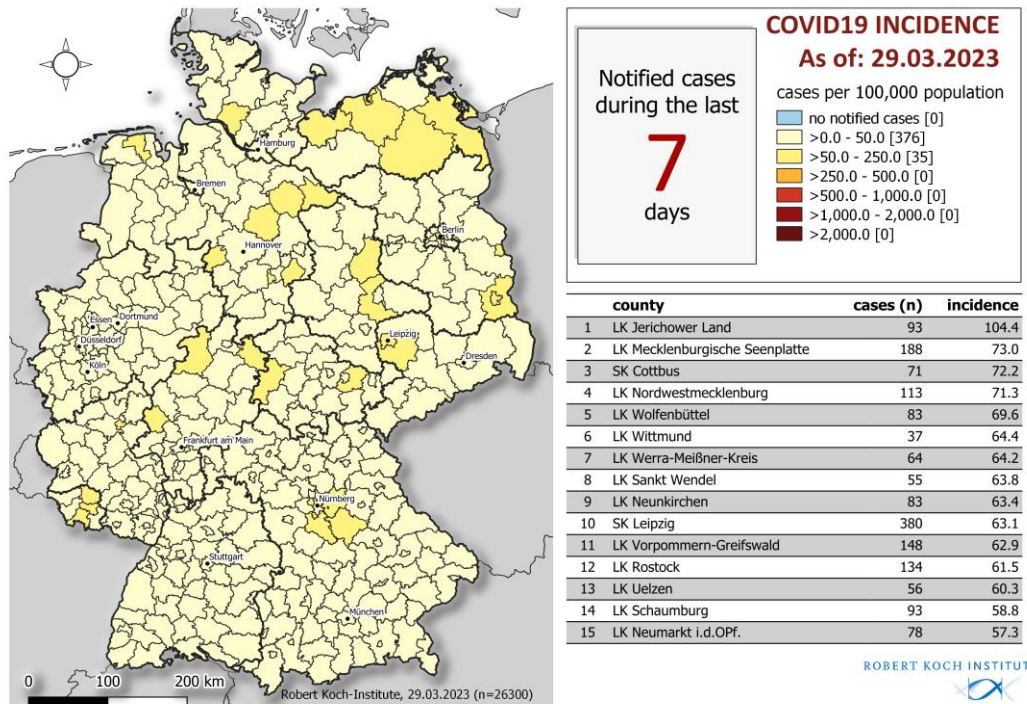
Hamburg
Bremen
Hannover
Berlin
Essen
Dortmund
Düsseldorf
Köln
Leipzig
Dresden
Frankfurt am Main
Nürnberg
Stuttgart
München

0 100 200 km
Robert Koch-Institute, 29.03.2023 (n=26300)

Notified cases during the last
7
days

COVID19 INCIDENCE
As of: 29.03.2023

cases per 100,000 population
no notified cases [0]
>0.0 - 50.0 [376]
>50.0 - 250.0 [35]
>250.0 - 500.0 [0]
>500.0 - 1,000.0 [0]
>1,000.0 - 2,000.0 [0]
>2,000.0 [0]

| | county | cases (n) | incidence |
|---|---|---|---|
| 1 | LK Jerichower Land | 93 | 104.4 |
| 2 | LK Mecklenburgische Seenplatte | 188 | 73.0 |
| 3 | SK Cottbus | 71 | 72.2 |
| 4 | LK Nordwestmecklenburg | 113 | 71.3 |
| 5 | LK Wolfenbüttel | 83 | 69.6 |
| 6 | LK Wittmund | 37 | 64.4 |
| 7 | LK Werra-Meißner-Kreis | 64 | 64.2 |
| 8 | LK Sankt Wendel | 55 | 63.8 |
| 9 | LK Neunkirchen | 83 | 63.4 |
| 10 | SK Leipzig | 380 | 63.1 |
| 11 | LK Vorpommern-Greifswald | 148 | 62.9 |
| 12 | LK Rostock | 134 | 61.5 |
| 13 | LK Uelzen | 56 | 60.3 |
| 14 | LK Schaumburg | 93 | 58.8 |
| 15 | LK Neumarkt i.d.OPf. | 78 | 57.3 |

ROBERT KOCH INSTITU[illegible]